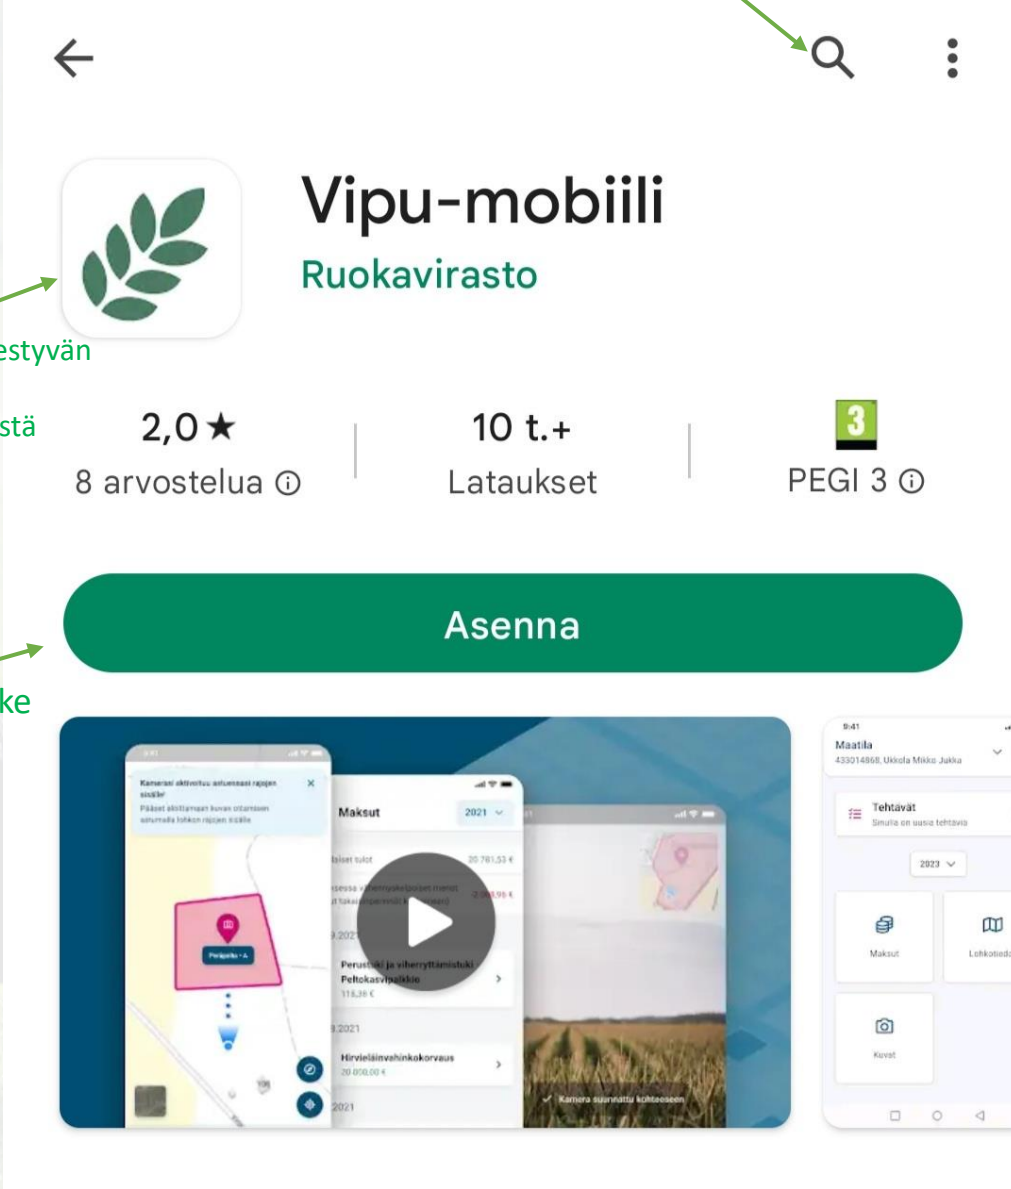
Vipu-mobiili
Ruokavirasto

estyvän

stä

2,0 ★
8 arvostelua ⓘ

10 t.+
Lataukset

3
PEGI 3 ⓘ

Asenna

ke

Kamerasi aktivoituu asiamasi rajojen sisälle
Pääset aloittamaan kuvan ottamisen asiamalla lohkon rajojen sisälle

Peräpelto - A

Maksut
2021

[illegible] tulot 20 781,53 €
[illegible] -2 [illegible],96 €

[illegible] 2021
Perustuki ja viherryttämistuki Peltokasvipalkkio
118,38 €

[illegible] 2021
Hirvieläinvahinkokorvaus
20 000,00 €

2021

Kamera suunnattu kohteeseen

9:41
Maatila
433014868, Ukkola Mikko Jukka

Tehtävät
Sinulla on uusia tehtäviä

2023

Maksut
Lohkotied

Kuvat